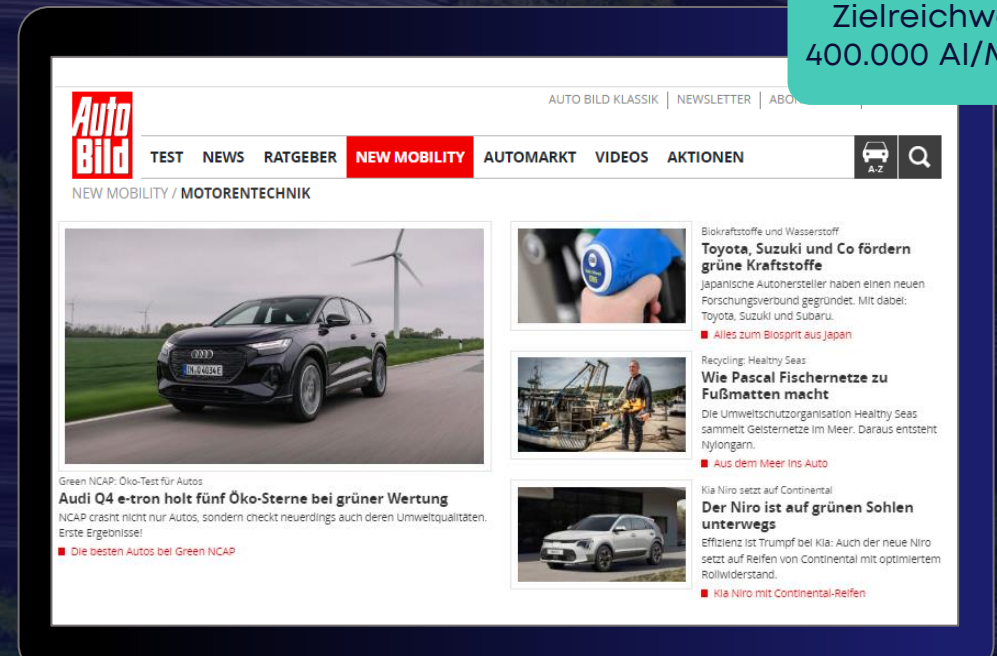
Zielreichw
400.000 AI/M

Auto Bild

AUTO BILD KLASSIK | NEWSLETTER | ABO

TEST NEWS RATGEBER NEW MOBILITY AUTOMARKT VIDEOS AKTIONEN A-Z

NEW MOBILITY / MOTORENTECHNIK

IN-Q4034E

Green NCAP: Öko-Test für Autos
Audi Q4 e-tron holt fünf Öko-Sterne bei grüner Wertung
NCAP crasht nicht nur Autos, sondern checkt neuerdings auch deren Umweltqualitäten. Erste Ergebnisse!
Die besten Autos bei Green NCAP

Biokraftstoffe und Wasserstoff
Toyota, Suzuki und Co fördern grüne Kraftstoffe
Japanische Autohersteller haben einen neuen Forschungsverbund gegründet. Mit dabei: Toyota, Suzuki und Subaru.
Alles zum Biosprit aus Japan

Recycling: Healthy Seas
Wie Pascal Fischernetze zu Fußmatten macht
Die Umweltschutzorganisation Healthy Seas sammelt Geisternetze im Meer. Daraus entsteht Nylongarn.
Aus dem Meer ins Auto

Kia Niro setzt auf Continental
Der Niro ist auf grünen Sohlen unterwegs
Effizienz ist Trumpf bei Kia: Auch der neue Niro setzt auf Reifen von Continental mit optimiertem Rollwiderstand.
Kia Niro mit Continental-Reifen